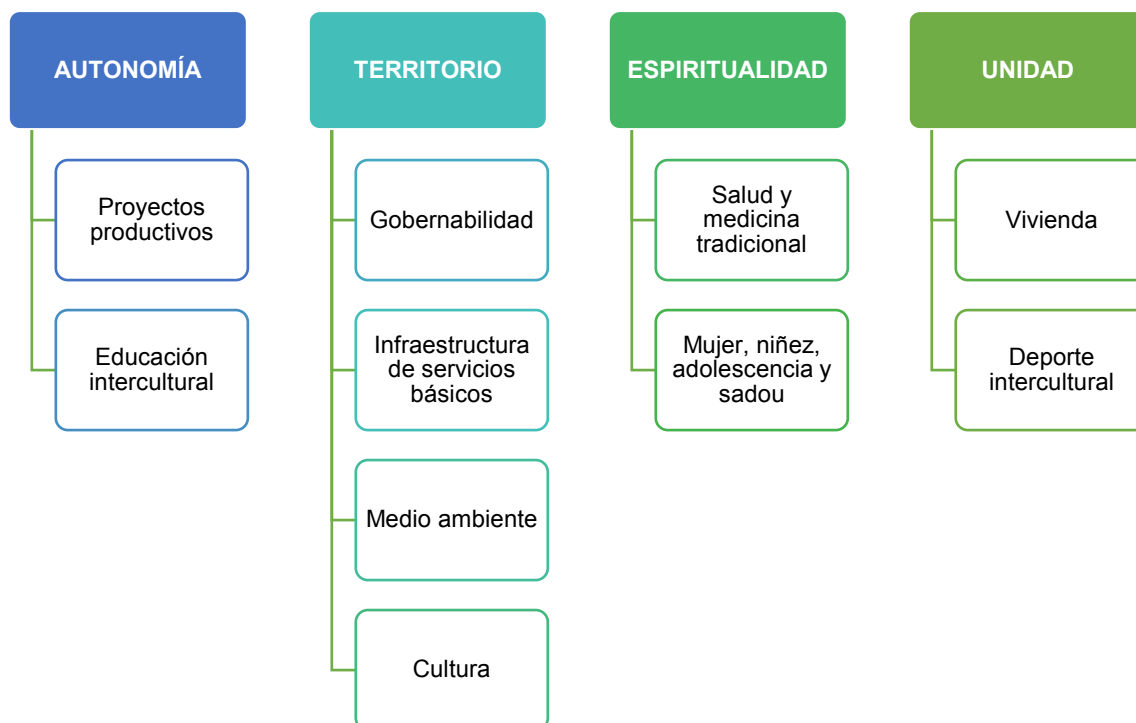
AUTONOMÍA

Proyectos productivos

Educación intercultural

TERRITORIO

Gobernabilidad

Infraestructura de servicios básicos

Medio ambiente

Cultura

ESPIRITUALIDAD

Salud y medicina tradicional

Mujer, niñez, adolescencia y sadou

UNIDAD

Vivienda

Deporte intercultural